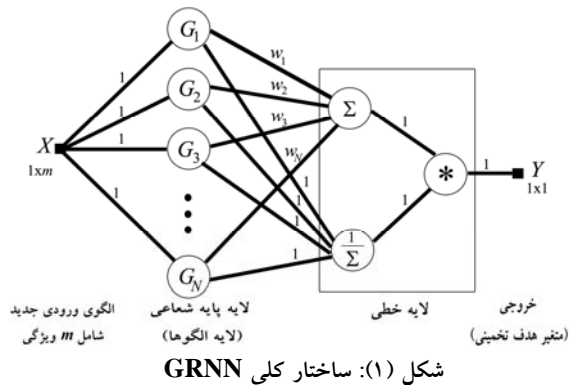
$G_1$

$G_2$

$G_3$

$G_N$

$w_1$

$w_2$

$w_3$

$w_N$

1

1

1

1

$X$

1x$m$

$\Sigma$

$\frac{1}{\Sigma}$

1

1

1

1

1

1

1

1

*

1

$Y$

1x1

الگوی ورودی جدید شامل $m$ ویژگی

لایه پایه شعاعی (لایه الگوها)

لایه خطی

خروجی (متغیر هدف تخمینی)

شکل (۱): ساختار کلی GRNN